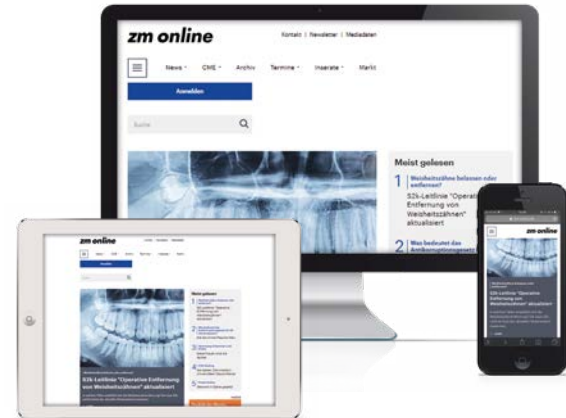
zm online

Kontakt | Newsletter | Mediadaten

News CME Archiv Termine Inserate Markt

Anmelden

Suche

Meist gelesen

1 Weisheitszähne belassen oder entfernen?

S2k-Leitlinie "Operative Entfernung von Weisheitszähnen" aktualisiert

2 Was bedeutet das Antikorruptionsgesetz

zm online

S2k-Leitlinie "Operative Entfernung von Weisheitszähnen" aktualisiert

Meist gelesen

zm online

S2k-Leitlinie "Operative Entfernung von Weisheitszähnen" aktualisiert